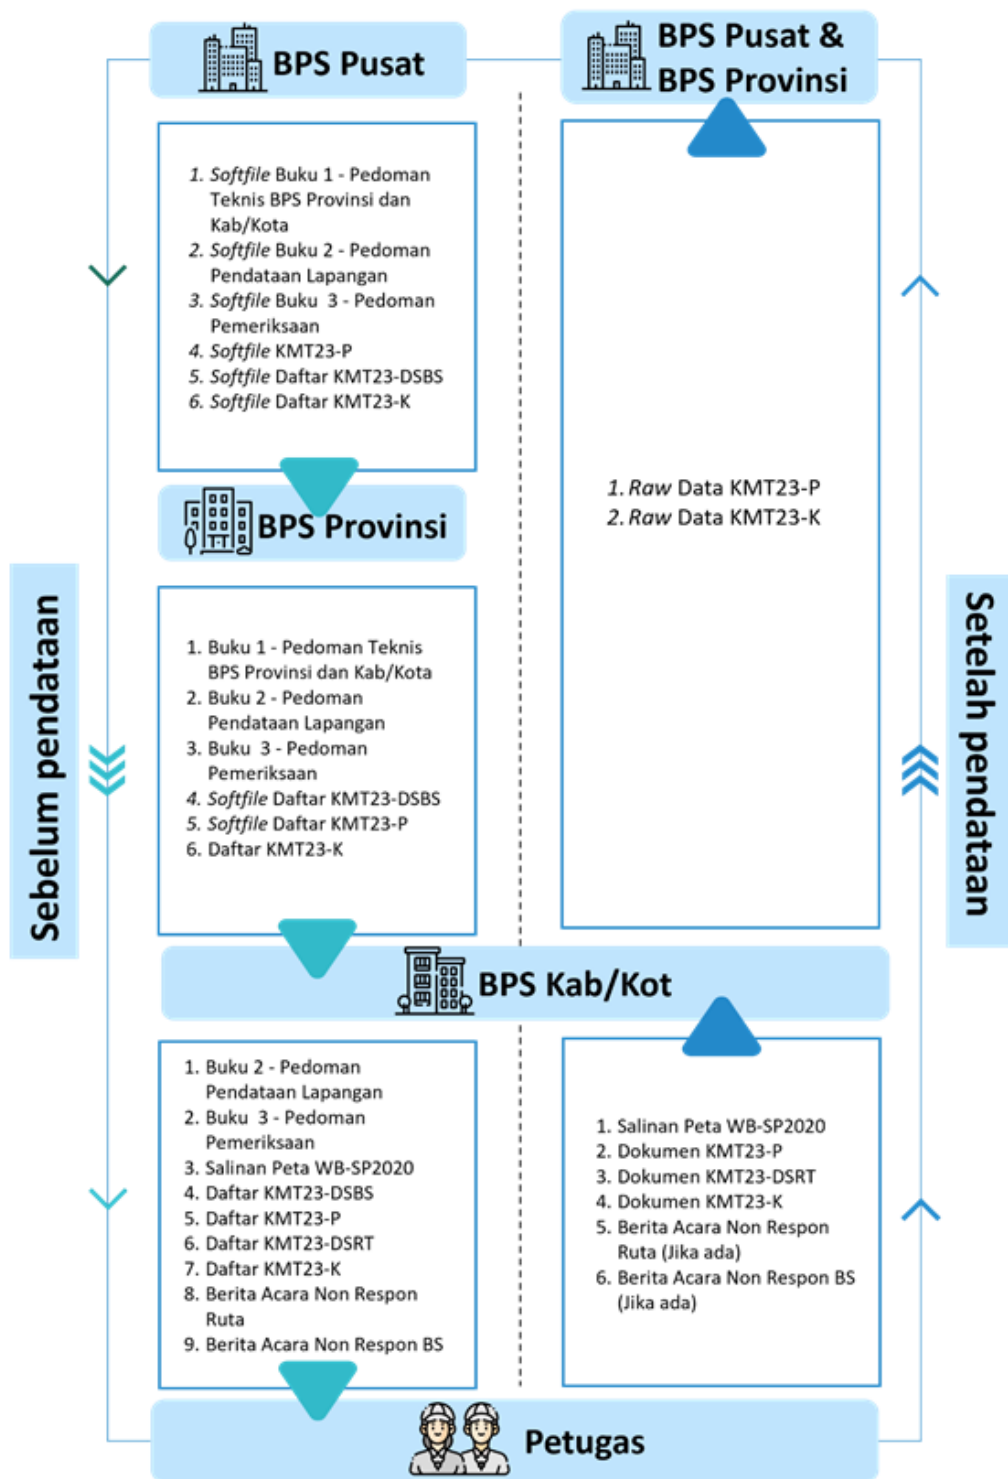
BPS Pusat

1. *Softfile* Buku 1 - Pedoman Teknis BPS Provinsi dan Kab/Kota
2. *Softfile* Buku 2 - Pedoman Pendataan Lapangan
3. *Softfile* Buku 3 - Pedoman Pemeriksaan
4. *Softfile* KMT23-P
5. *Softfile* Daftar KMT23-DSBS
6. *Softfile* Daftar KMT23-K

BPS Provinsi

1. Buku 1 - Pedoman Teknis BPS Provinsi dan Kab/Kota
2. Buku 2 - Pedoman Pendataan Lapangan
3. Buku 3 - Pedoman Pemeriksaan
4. *Softfile* Daftar KMT23-DSBS
5. *Softfile* Daftar KMT23-P
6. Daftar KMT23-K

BPS Pusat & BPS Provinsi

1. *Raw* Data KMT23-P
2. *Raw* Data KMT23-K

Sebelum pendataan

Setelah pendataan

BPS Kab/Kot

1. Buku 2 - Pedoman Pendataan Lapangan
2. Buku 3 - Pedoman Pemeriksaan
3. Salinan Peta WB-SP2020
4. Daftar KMT23-DSBS
5. Daftar KMT23-P
6. Daftar KMT23-DSRT
7. Daftar KMT23-K
8. Berita Acara Non Respon Ruta
9. Berita Acara Non Respon BS

1. Salinan Peta WB-SP2020
2. Dokumen KMT23-P
3. Dokumen KMT23-DSRT
4. Dokumen KMT23-K
5. Berita Acara Non Respon Ruta (Jika ada)
6. Berita Acara Non Respon BS (Jika ada)

Petugas